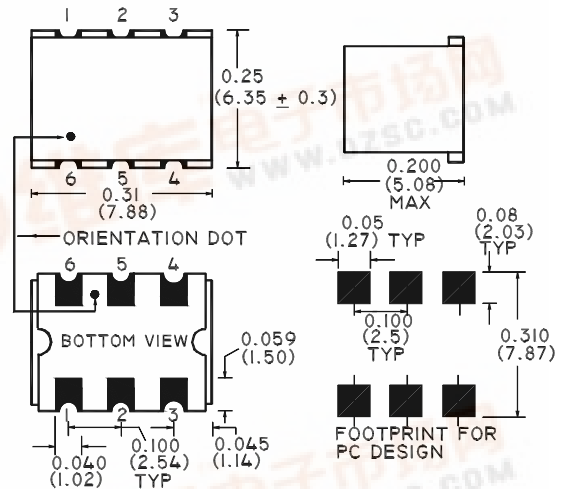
1 2 3
0.25
(6.35 ± 0.3)
6 5 4
0.31
(7.88)
0.200
(5.08)
MAX
ORIENTATION DOT
0.05
(1.27) TYP
0.08
(2.03)
TYP
6 5 4
BOTTOM VIEW
0.059
(1.50)
0.100
(2.5)
TYP
0.310
(7.87)
1 2 3
0.040
(1.02)
0.100
(2.54)
TYP
0.045
(1.14)
FOOTPRINT FOR
PC DESIGN
www.dzsc.com